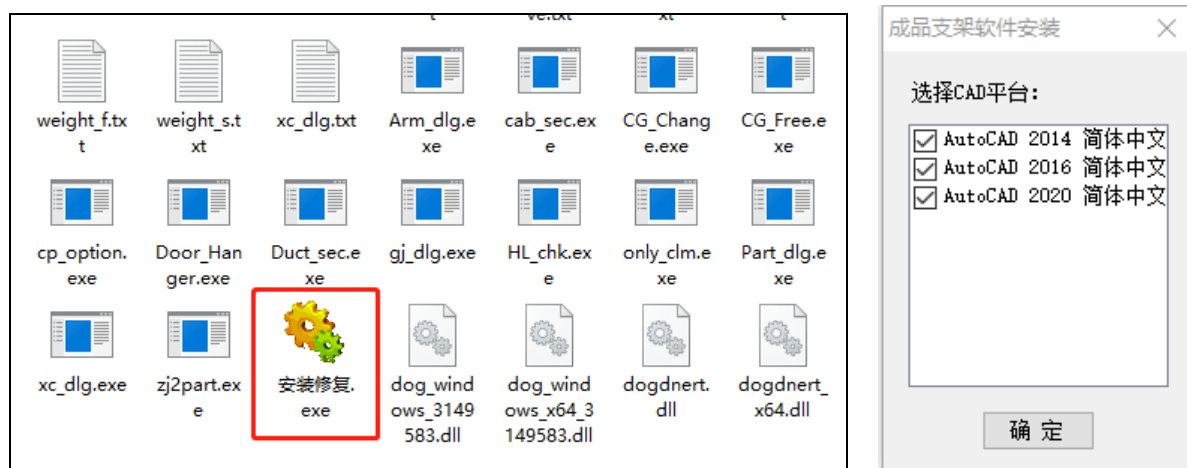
t ve.txt xt t

weight_f.txt
weight_s.txt
xc_dlg.txt
Arm_dlg.exe
cab_sec.exe
CG_Change.exe
CG_Free.exe
cp_option.exe
Door_Hanger.exe
Duct_sec.exe
gj_dlg.exe
HL_chk.exe
only_clm.exe
Part_dlg.exe
xc_dlg.exe
zj2part.exe
安装修复.exe
dog_windows_3149583.dll
dog_windows_x64_3149583.dll
dogdnert.dll
dogdnert_x64.dll

成品支架软件安装

选择CAD平台:

AutoCAD 2014 简体中文
AutoCAD 2016 简体中文
AutoCAD 2020 简体中文

确 定